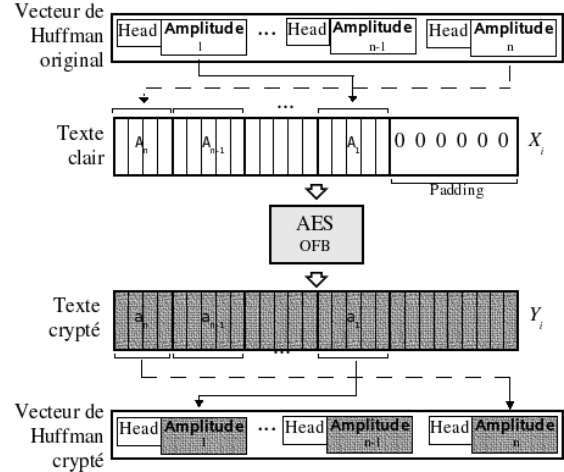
Vecteur de Huffman original

Head Amplitude 1 … Head Amplitude n-1 Head Amplitude n

…

Texte clair

$A_n$ $A_{n-1}$ $A_1$ 0 0 0 0 0 0 $X_i$

Padding

AES OFB

Texte crypté

$a_n$ $a_{n-1}$ $a_1$ $Y_i$

…

Vecteur de Huffman crypté

Head Amplitude 1 … Head Amplitude n-1 Head Amplitude n